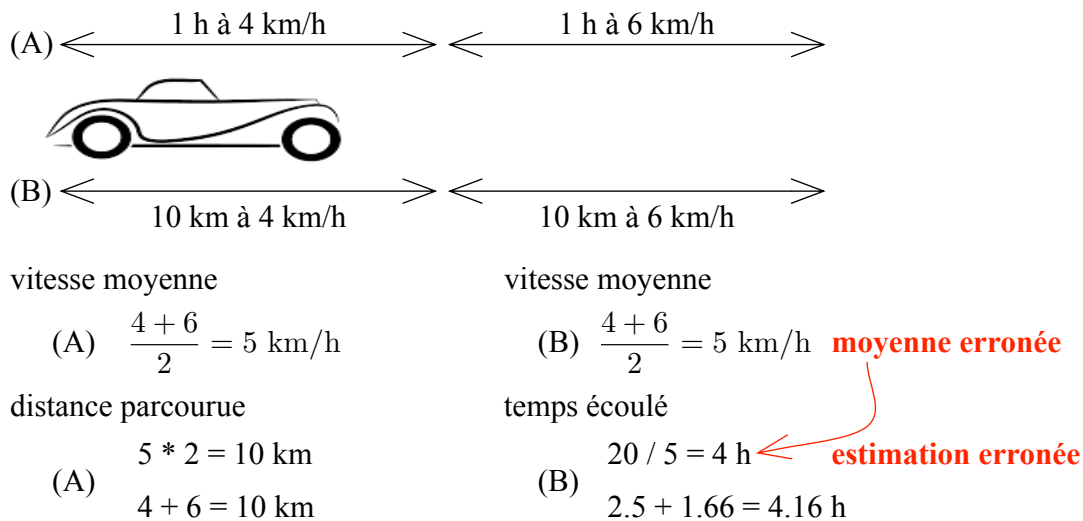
(A) 1 h à 4 km/h 1 h à 6 km/h

(B) 10 km à 4 km/h 10 km à 6 km/h

vitesse moyenne

(A) $\frac{4+6}{2} = 5$ km/h

distance parcourue

(A) 5 * 2 = 10 km

4 + 6 = 10 km

vitesse moyenne

(B) $\frac{4+6}{2} = 5$ km/h moyenne erronée

temps écoulé

(B) 20 / 5 = 4 h estimation erronée

2.5 + 1.66 = 4.16 h